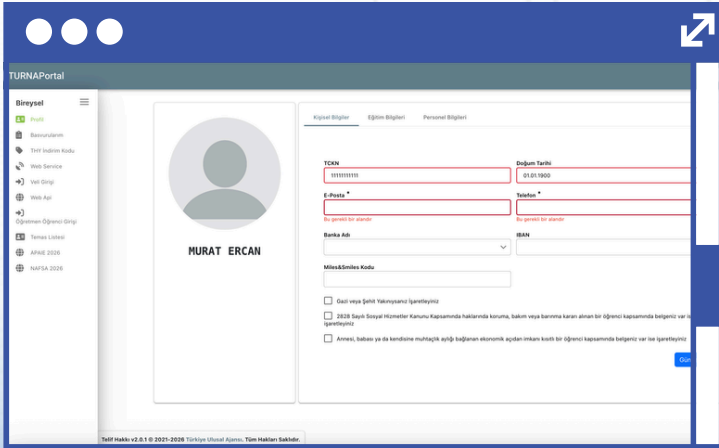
TURNAPortal

Bireysel

Profil
Başvurularım
THY İndirim Kodu
Web Service
Veli Girişi
Web Api
Öğretmen-Öğrenci Girişi
Temas Listesi
APAIE 2026
NAFSA 2026

MURAT ERCAN

Kişisel Bilgiler
Eğitim Bilgileri
Personel Bilgileri

TCKN
11111111111

Doğum Tarihi
01.01.1900

E-Posta *
Bu gerekli bir alandır

Telefon *
Bu gerekli bir alandır

Banka Adı

IBAN

Miles&Smiles Kodu

Gazi veya Şehit Yakınıysanız İşaretleyiniz

2828 Sayılı Sosyal Hizmetler Kanunu Kapsamında haklarında koruma, bakım veya barınma kararı alınan bir öğrenci kapsamında belgeniz var ise işaretleyiniz

Annesi, babası ya da kendisine muhtaçlık aylığı bağlanan ekonomik açıdan imkanı kısıtlı bir öğrenci kapsamında belgeniz var ise işaretleyiniz

Gün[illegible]

Telif Hakkı v2.0.1 © 2021-2026 Türkiye Ulusal Ajansı. Tüm Hakları Saklıdır.